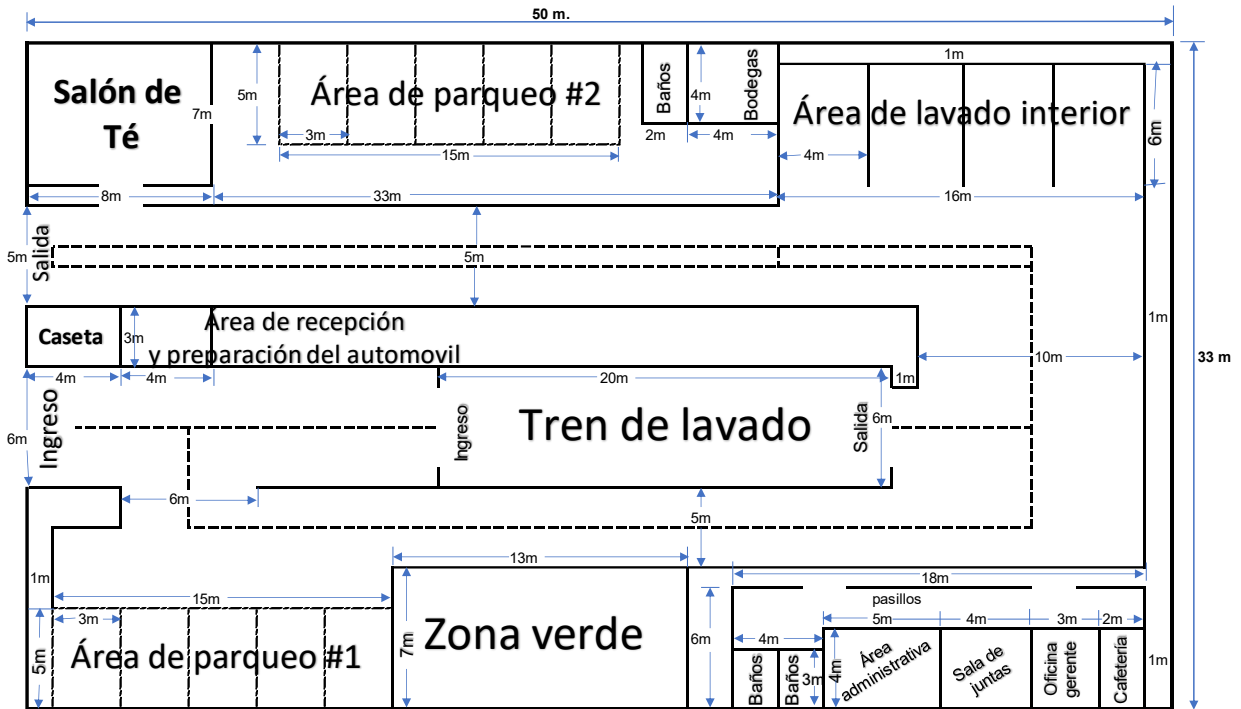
50 m.

Salón de Té
7m
5m
Área de parqueo #2
3m
15m
Baños
4m
Bodegas
2m
4m
1m
Área de lavado interior
4m
6m
8m
33m
16m
5m
Salida
5m
Caseta
3m
Área de recepción y preparación del automovil
1m
10m
33 m
4m
4m
20m
1m
6m
Ingreso
Ingreso
Tren de lavado
Salida
6m
6m
5m
13m
1m
18m
pasillos
15m
3m
5m
4m
3m
2m
Área de parqueo #1
5m
7m
Zona verde
6m
4m
Baños
Baños
3m
4m
Área administrativa
Sala de juntas
Oficina gerente
Cafetería
1m